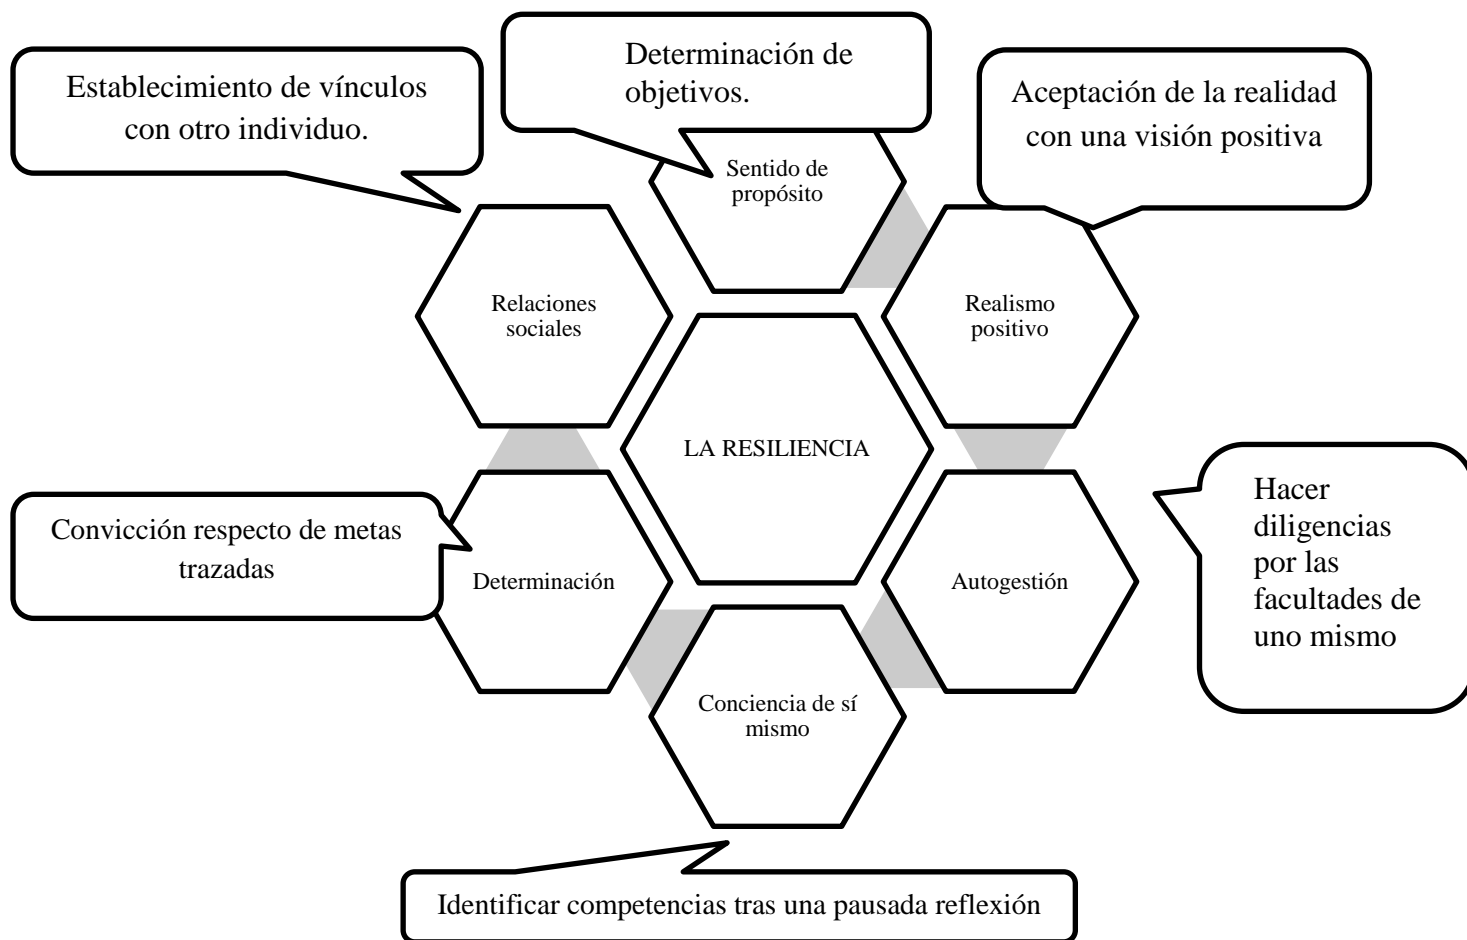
Establecimiento de vínculos con otro individuo.

Determinación de objetivos.

Aceptación de la realidad con una visión positiva

Sentido de propósito

Relaciones sociales

Realismo positivo

LA RESILIENCIA

Hacer diligencias por las facultades de uno mismo

Convicción respecto de metas trazadas

Determinación

Autogestión

Conciencia de sí mismo

Identificar competencias tras una pausada reflexión